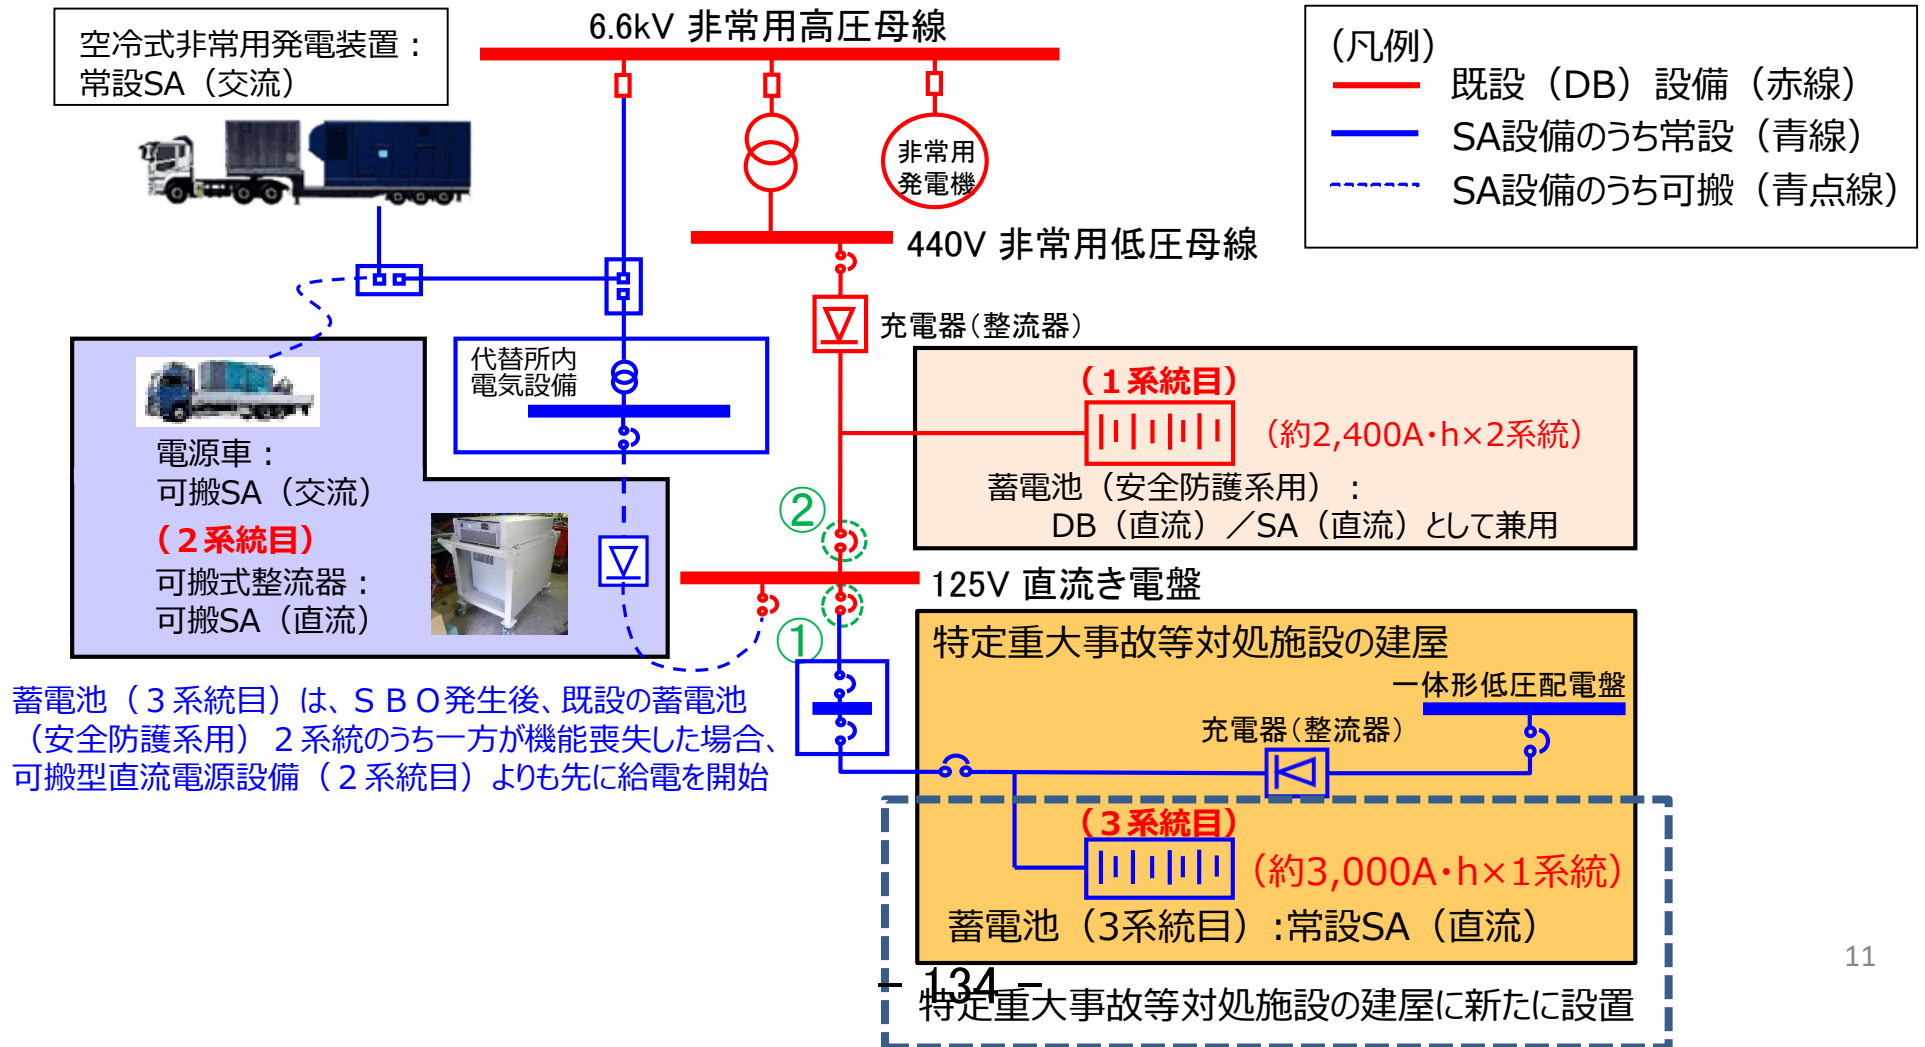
空冷式非常用発電装置：
常設SA（交流）

6.6kV 非常用高圧母線

（凡例）
既設（DB）設備（赤線）
SA設備のうち常設（青線）
SA設備のうち可搬（青点線）

非常用
発電機

440V 非常用低圧母線

充電器（整流器）

代替所内
電気設備

（１系統目）
（約2,400A･h×2系統）
蓄電池（安全防護系用）：
DB（直流）／SA（直流）として兼用

電源車：
可搬SA（交流）
（２系統目）
可搬式整流器：
可搬SA（直流）

②
125V 直流き電盤
①

特定重大事故等対処施設の建屋
一体形低圧配電盤
充電器（整流器）

蓄電池（３系統目）は、ＳＢＯ発生後、既設の蓄電池（安全防護系用）２系統のうち一方が機能喪失した場合、可搬型直流電源設備（２系統目）よりも先に給電を開始

（３系統目）
（約3,000A･h×1系統）
蓄電池（3系統目）：常設SA（直流）

11

－134－
特定重大事故等対処施設の建屋に新たに設置